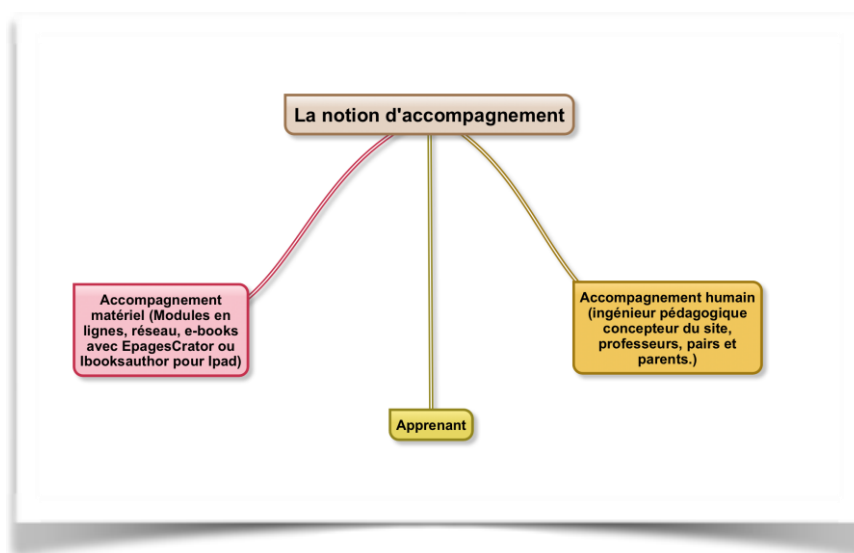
La notion d'accompagnement

Accompagnement matériel (Modules en lignes, réseau, e-books avec EpagesCrator ou Ibooksauthor pour Ipad)

Apprenant

Accompagnement humain (ingénieur pédagogique concepteur du site, professeurs, pairs et parents.)